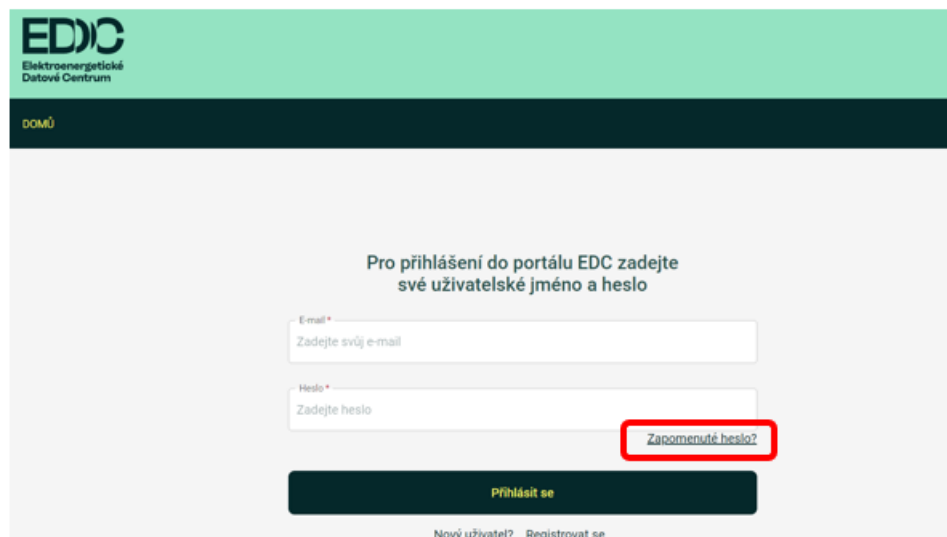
EDC
Elektroenergetické Datové Centrum

DOMŮ

Pro přihlášení do portálu EDC zadejte své uživatelské jméno a heslo

E-mail *
Zadejte svůj e-mail

Heslo *
Zadejte heslo

Zapomenuté heslo?

Přihlásit se

Nový uživatel? Registrovat se